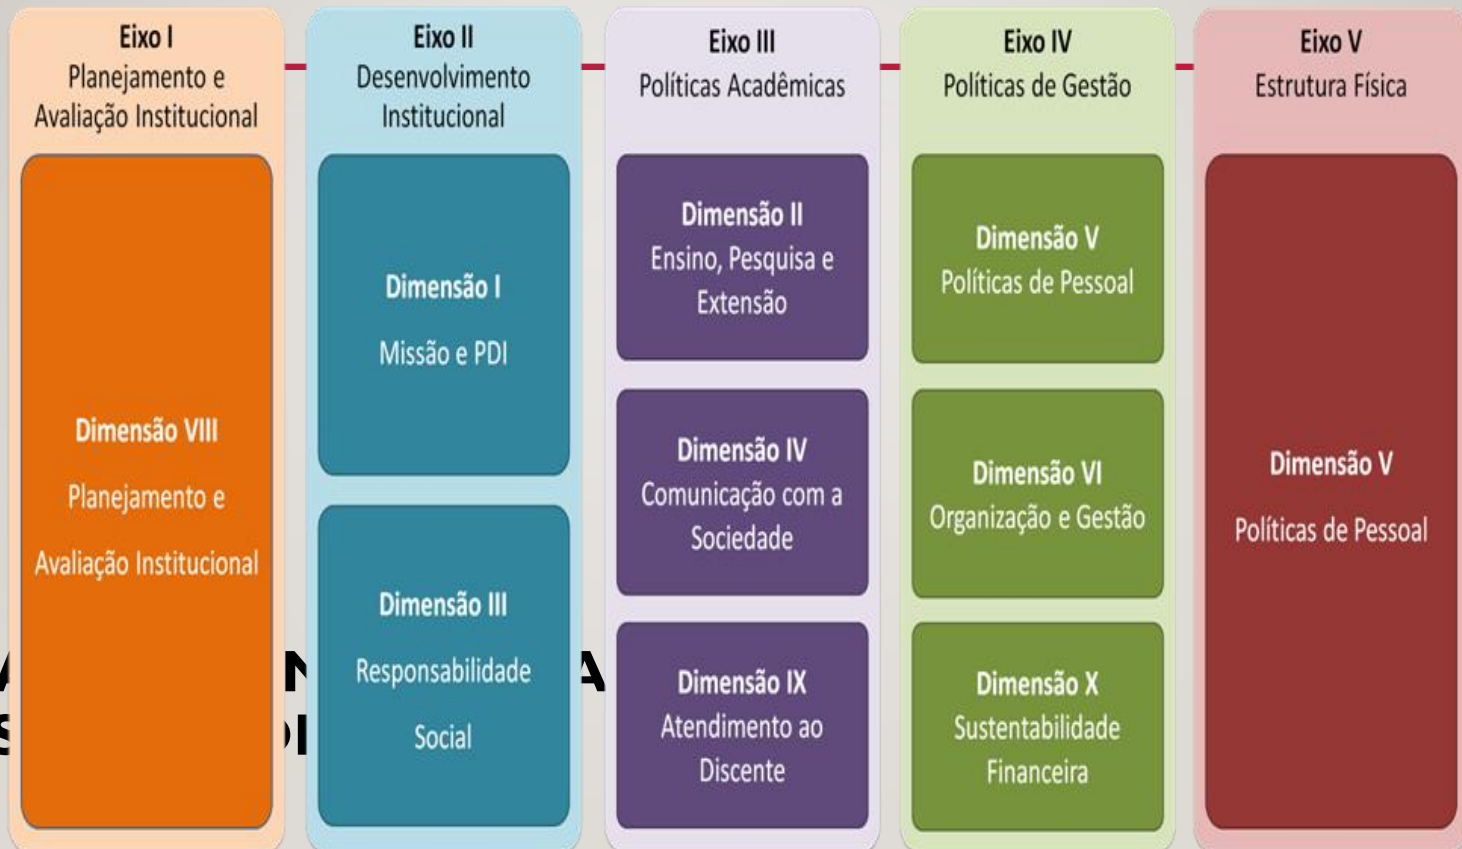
Eixo I
Planejamento e Avaliação Institucional

Dimensão VIII
Planejamento e
Avaliação Institucional

Eixo II
Desenvolvimento Institucional

Dimensão I
Missão e PDI

Dimensão III
Responsabilidade
Social

Eixo III
Políticas Acadêmicas

Dimensão II
Ensino, Pesquisa e Extensão

Dimensão IV
Comunicação com a Sociedade

Dimensão IX
Atendimento ao Discente

Eixo IV
Políticas de Gestão

Dimensão V
Políticas de Pessoal

Dimensão VI
Organização e Gestão

Dimensão X
Sustentabilidade Financeira

Eixo V
Estrutura Física

Dimensão V
Políticas de Pessoal

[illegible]